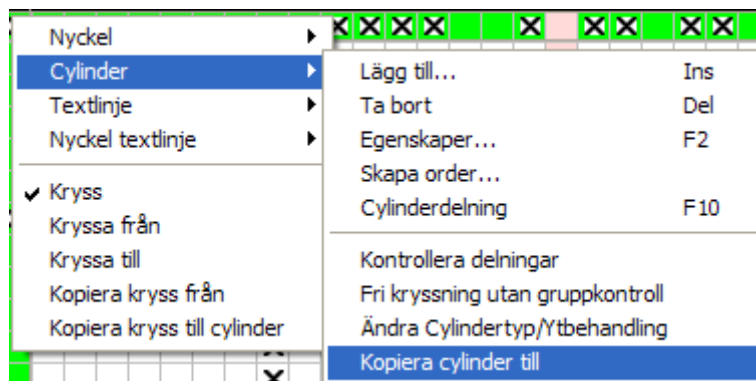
Nyckel
Cylinder
Textlinje
Nyckel textlinje
✔ Kryss
Kryssa från
Kryssa till
Kopiera kryss från
Kopiera kryss till cylinder

Lägg till... Ins
Ta bort Del
Egenskaper... F2
Skapa order...
Cylinderdelning F10
Kontrollera delningar
Fri kryssning utan gruppkontroll
Ändra Cylindertyp/Ytbehandling
Kopiera cylinder till